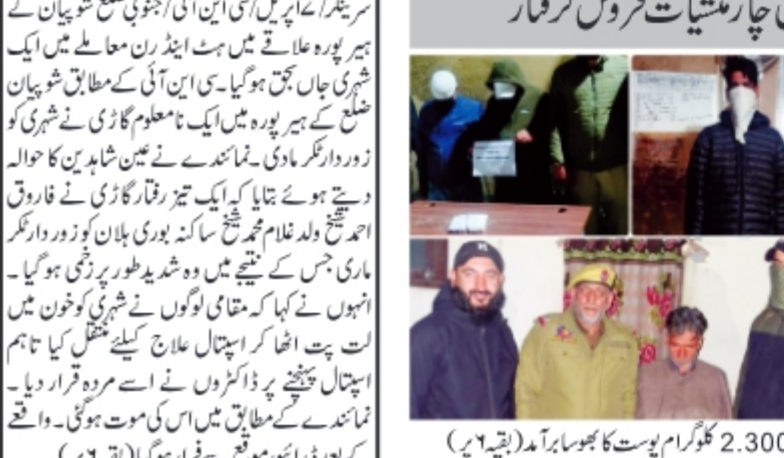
سرینگر/ ۲ اپریل/ سی این آئی/ جنوبی ضلع شوپیان کے ہیر پورہ علاقے میں ہٹ اینڈ رن معاملے میں ایک شہری جاں بحق ہوگیا۔ سی این آئی کے مطابق شوپیان ضلع کے ہیر پورہ میں ایک نامعلوم گاڑی نے شہری کو زوردار ٹکر ماری۔ نمائندے نے عین شاہدین کا حوالہ دیتے ہوئے بتایا کہ ایک تیز رفتار گاڑی نے فاروق احمد شیخ ولد غلام محمد شیخ ساکنہ بوری ہلان کو زوردار ٹکر ماری جس کے نتیجے میں وہ شدید طور پر زخمی ہوگیا۔ انہوں نے کہا کہ مقامی لوگوں نے شہری کو خون میں لت پت اٹھا کر اسپتال علاج کیلئے منتقل کیا تاہم اسپتال پہنچنے پر ڈاکٹروں نے اسے مردہ قرار دیا۔ نمائندے کے مطابق میں اس کی موت ہوگئی۔ واقعے کے بعد ڈرائیور موقع سے فرار ہوگیا (بقیہ ۶ پر)

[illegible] چار منشیات فروش گرفتار

2.300 کلوگرام پوست کا بھوسا برآمد (بقیہ ۶ پر)